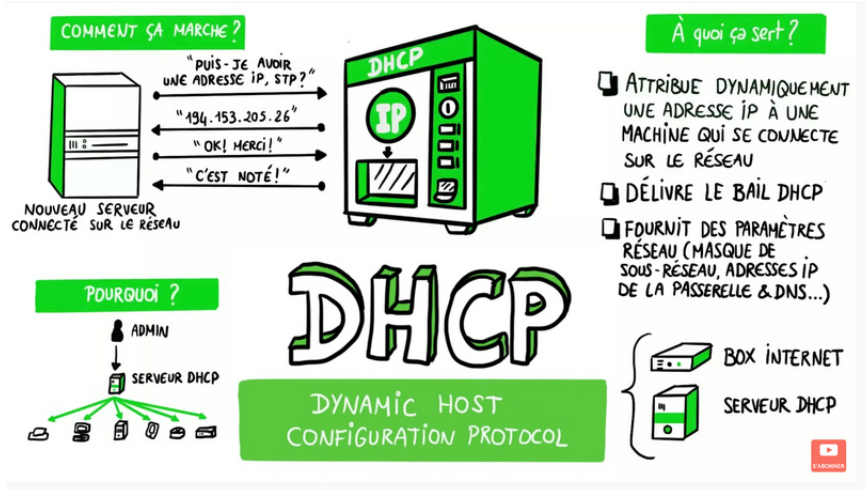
COMMENT ÇA MARCHE ?

"PUIS-JE AVOIR UNE ADRESSE IP, STP ?"

"194.153.205.26"

"OK! MERCI!"

"C'EST NOTÉ!"

NOUVEAU SERVEUR CONNECTÉ SUR LE RÉSEAU

DHCP

IP

À quoi ça sert ?

ATTRIBUE DYNAMIQUEMENT UNE ADRESSE IP À UNE MACHINE QUI SE CONNECTE SUR LE RÉSEAU

DÉLIVRE LE BAIL DHCP

FOURNIT DES PARAMÈTRES RÉSEAU (MASQUE DE SOUS-RÉSEAU, ADRESSES IP DE LA PASSERELLE & DNS...)

POURQUOI ?

ADMIN

SERVEUR DHCP

DHCP

DYNAMIC HOST CONFIGURATION PROTOCOL

BOX INTERNET

SERVEUR DHCP

S'ABONNER